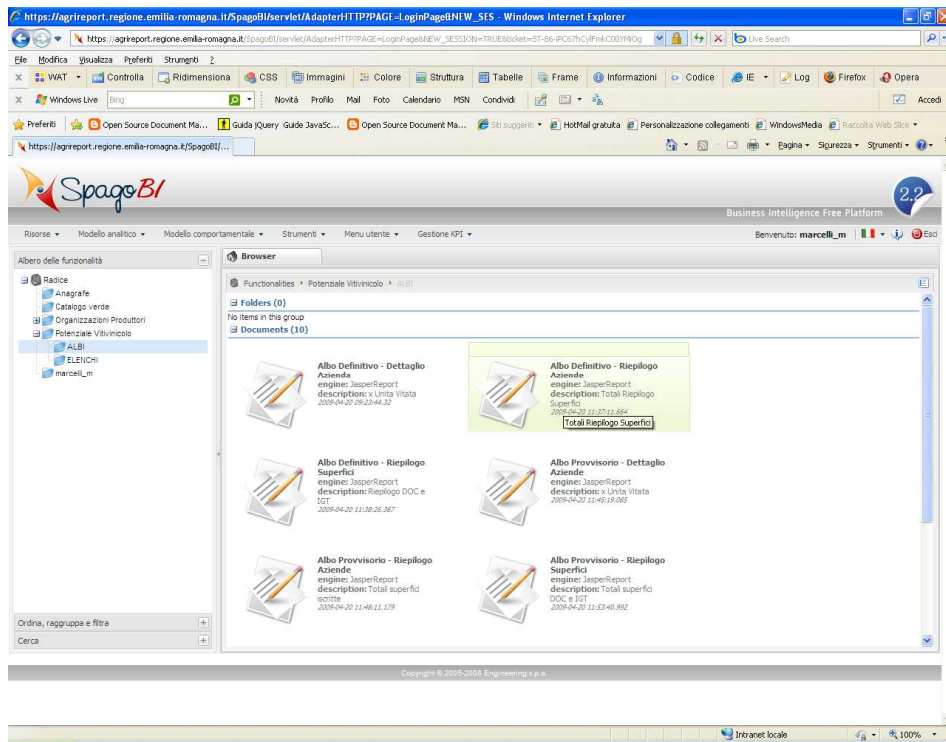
https://agrireport.regione.emilia-romagna.it/SpagoBI/servlet/AdapterHTTP?PAGE=LoginPage&NEW_SES - Windows Internet Explorer

https://agrireport.regione.emilia-romagna.it/SpagoBI/servlet/AdapterHTTP?PAGE=LoginPage&NEW_SESSION=TRUE&ticket=ST-86-iPC67hCylFmkC00YMiOg

Live Search

File Modifica Visualizza Preferiti Strumenti ?

WAT Controlla Ridimensiona CSS Immagini Colore Struttura Tabelle Frame Informazioni Codice IE Log Firefox Opera

Windows Live Bing Novità Profilo Mail Foto Calendario MSN Condividi Accedi

Preferiti Open Source Document Ma... Guida jQuery Guide JavaSc... Open Source Document Ma... Siti suggeriti HotMail gratuita Personalizzazione collegamenti WindowsMedia Raccolta Web Slice

https://agrireport.regione.emilia-romagna.it/SpagoBI/...

Pagina Sicurezza Strumenti

SpagoBI

2.2

Business Intelligence Free Platform

Risorse Modello analitico Modello comportamentale Strumenti Menu utente Gestione KPI

Benvenuto: marcelli_m Esci

Albero delle funzionalità

Radice
Anagrafe
Catalogo verde
Organizzazioni Produttori
Potenziale Vitivinicolo
ALBI
ELENCHI
marcelli_m

Ordina, raggruppa e filtra

Cerca

Browser

Functionalities › Potenziale Vitivinicolo › ALBI

Folders (0)

No items in this group

Documents (10)

Albo Definitivo - Dettaglio Azienda
engine: JasperReport
description: x Unita Vitata
2009-04-20 09:23:44.32

Albo Definitivo - Riepilogo Aziende
engine: JasperReport
description: Totali Riepilogo Superfici
2009-04-20 11:37:11.664

Totali Riepilogo Superfici

Albo Definitivo - Riepilogo Superfici
engine: JasperReport
description: Riepilogo DOC e IGT
2009-04-20 11:38:26.367

Albo Provvisorio - Dettaglio Aziende
engine: JasperReport
description: x Unita Vitata
2009-04-20 11:45:19.085

Albo Provvisorio - Riepilogo Aziende
engine: JasperReport
description: Totali superfici iscritte
2009-04-20 11:48:11.179

Albo Provvisorio - Riepilogo Superfici
engine: JasperReport
description: Totali superfici DOC e IGT
2009-04-20 11:53:40.992

Copyright © 2005-2008 Engineering s.p.a.

Intranet locale 100%